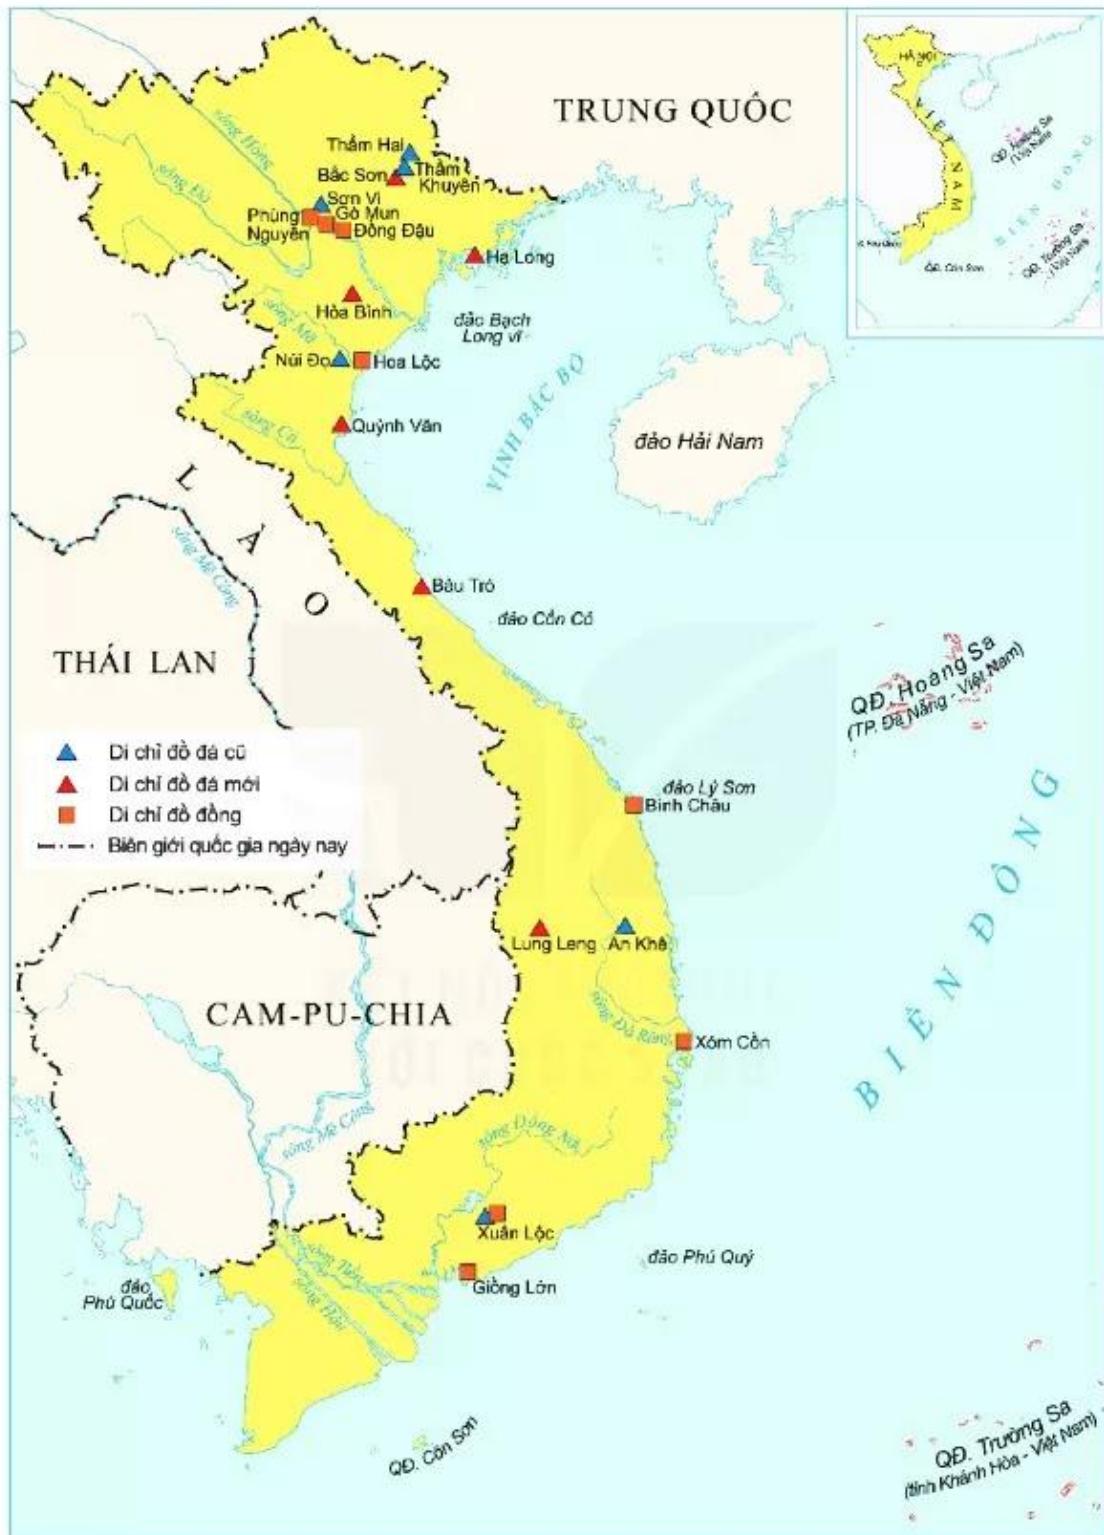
TRUNG QUỐC

HÀ NỘI
VIỆT NAM
QĐ. Hoàng Sa (Việt Nam)
BIỂN ĐÔNG
QĐ. Trường Sa (Việt Nam)
QĐ. Côn Sơn
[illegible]

sông Hồng
sông Đà
sông Mã
sông Cả
sông Mê Công

Thẩm Hai
Thẩm Khuyên
Bắc Sơn
Sơn Vi
Phùng Nguyên
Gò Mun
Đồng Đậu
Hạ Long
Hòa Bình
đảo Bạch Long vĩ
Núi Đọ
Hoa Lộc
VỊNH BẮC BỘ
Quỳnh Văn
đảo Hải Nam

L
À
O

Bàu Tró
đảo Cồn Cỏ

THÁI LAN

QĐ. Hoàng Sa
(TP. Đà Nẵng - Việt Nam)

Di chỉ đồ đá cũ
Di chỉ đồ đá mới
Di chỉ đồ đồng
Biên giới quốc gia ngày nay

đảo Lý Sơn
Bình Châu

B
I
Ể
N
Đ
Ô
N
G

Lung Leng
An Khê

CAM-PU-CHIA

sông Đà Rằng
Xóm Cồn
sông Mê Công
sông Đồng Nai
sông Tiền
sông Hậu

Xuân Lộc
đảo Phú Quý
Giồng Lớn
đảo Phú Quốc

QĐ. Côn Sơn

QĐ. Trường Sa
(tỉnh Khánh Hòa - Việt Nam)